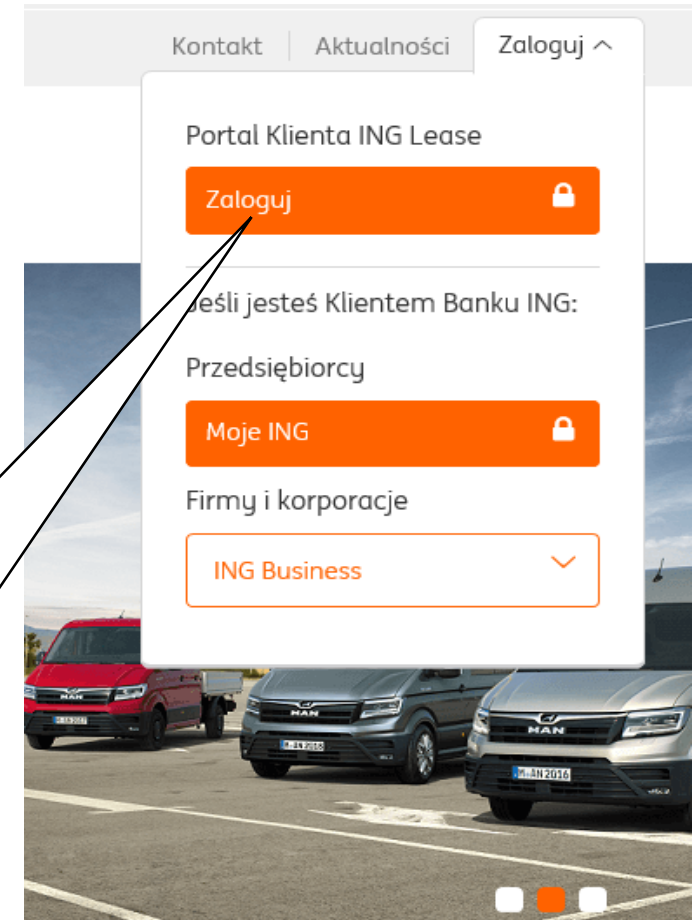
Kontakt | Aktualności | Zaloguj ^

Portal Klienta ING Lease

Zaloguj

Jeśli jesteś Klientem Banku ING:

Przedsiębiorcy

Moje ING

Firmy i korporacje

ING Business

MAN

M-AN 2016

MAN

M-AN 2016

MAN

M-AN 2016